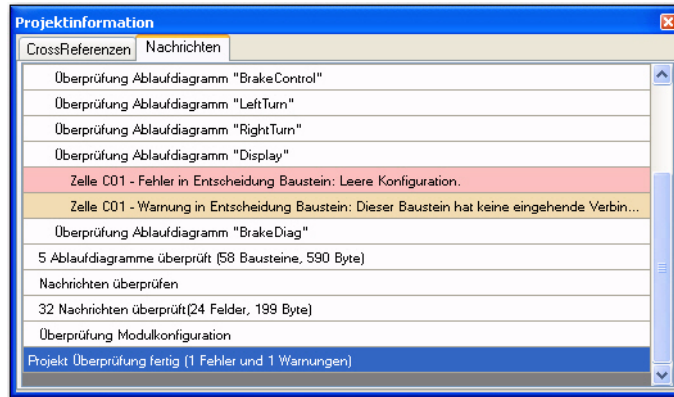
Projektinformation

CrossReferenzen | Nachrichten

Überprüfung Ablaufdiagramm "BrakeControl"
Überprüfung Ablaufdiagramm "LeftTurn"
Überprüfung Ablaufdiagramm "RightTurn"
Überprüfung Ablaufdiagramm "Display"
Zelle C01 - Fehler in Entscheidung Baustein: Leere Konfiguration.
Zelle C01 - Warnung in Entscheidung Baustein: Dieser Baustein hat keine eingehende Verbin...
Überprüfung Ablaufdiagramm "BrakeDiag"
5 Ablaufdiagramme überprüft (58 Bausteine, 590 Byte)
Nachrichten überprüfen
32 Nachrichten überprüft(24 Felder, 199 Byte)
Überprüfung Modulkonfiguration
Projekt Überprüfung fertig (1 Fehler und 1 Warnungen)